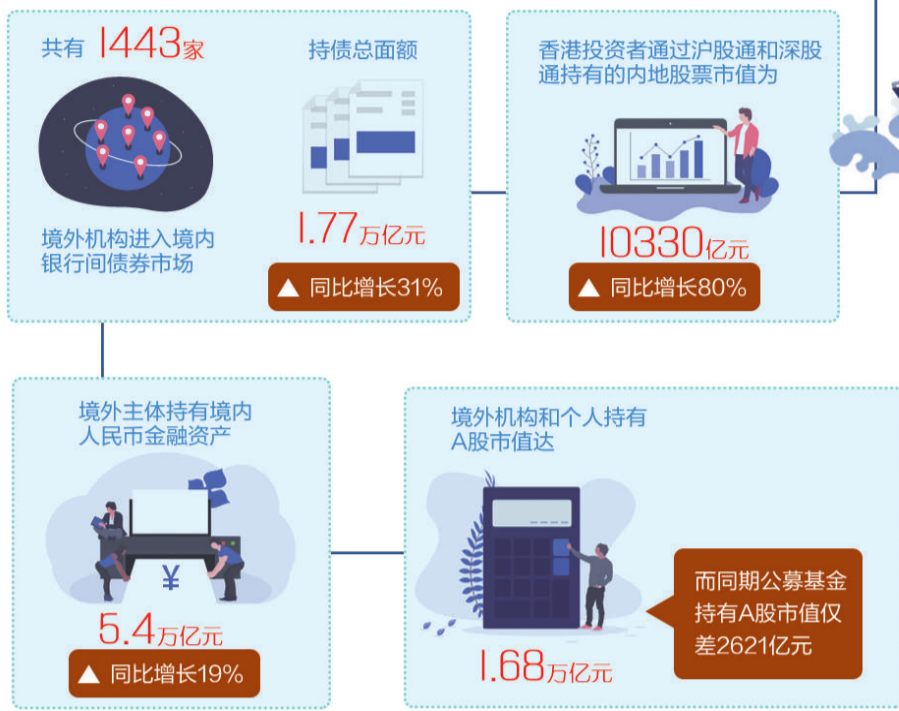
共有 1443家

境外机构进入境内银行间债券市场

持债总面额

1.77万亿元

▲ 同比增长31%

香港投资者通过沪股通和深股通持有的内地股票市值为

10330亿元

▲ 同比增长80%

境外主体持有境内人民币金融资产

¥

5.4万亿元

▲ 同比增长19%

境外机构和个人持有A股市值达

1.68万亿元

而同期公募基金持有A股市值仅差2621亿元